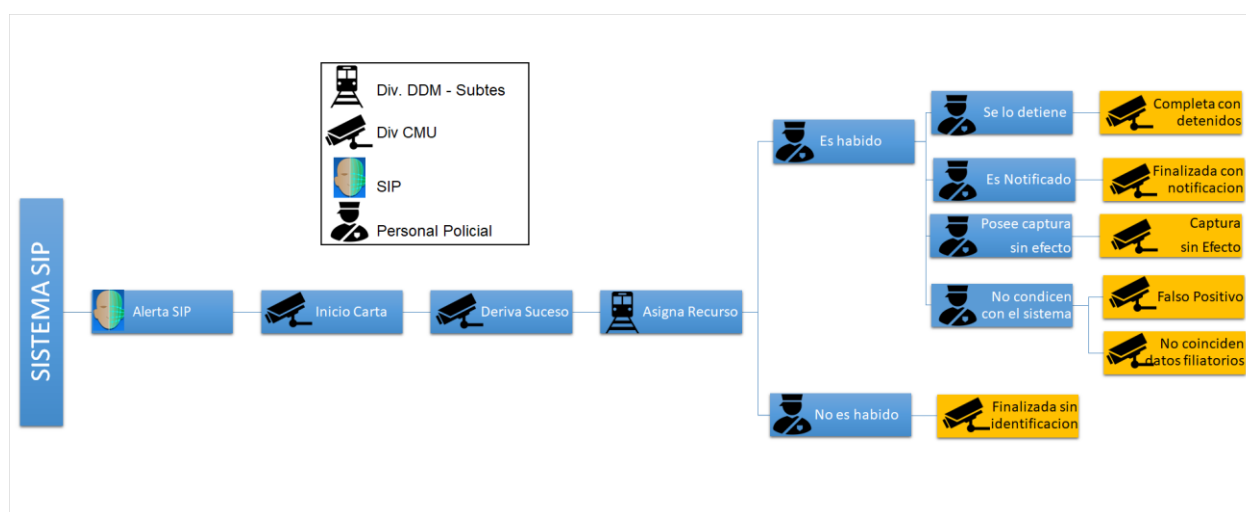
Div. DDM - Subtes

Div CMU

SIP

Personal Policial

SISTEMA SIP

Alerta SIP

Inicio Carta

Deriva Suceso

Asigna Recurso

Es habido

Se lo detiene

Completa con detenidos

Es Notificado

Finalizada con notificacion

Posee captura sin efecto

Captura sin Efecto

No condicen con el sistema

Falso Positivo

No coinciden datos filiatorios

No es habido

Finalizada sin identificacion